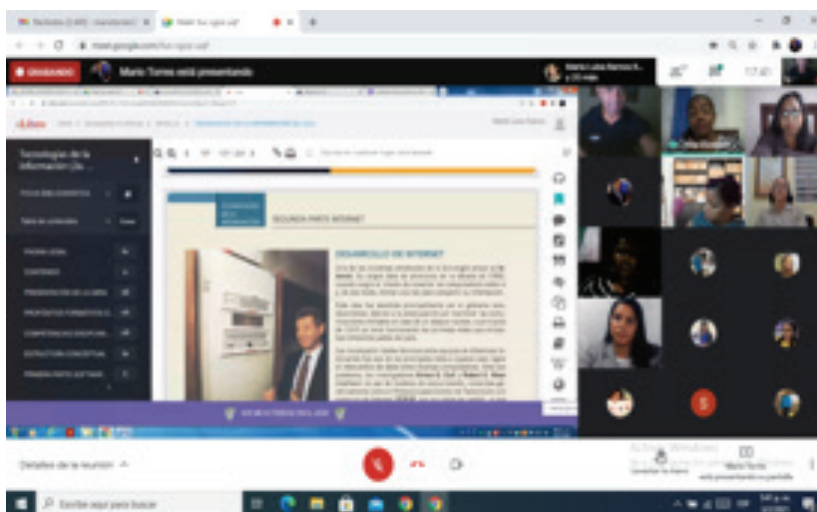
GRABANDO

Mario Torres está presentando

Tecnologías de la información (2a ...

SEGUNDA PARTE INTERNET

DESARROLLO DE INTERNET

S

Detalles de la reunión

Activar Windows

Mario Torres está presentando tu pantalla

Escribe aquí para buscar